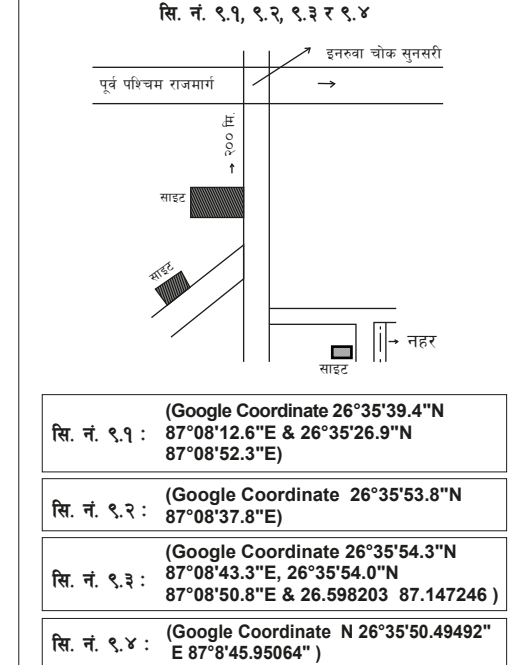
सि. नं. ९.१, ९.२, ९.३ र ९.४

इनरुवा चोक सुनसरी

पूर्व पश्चिम राजमार्ग

२०० मि.

साइट

साइट

नहर

साइट

सि. नं. ९.१ : (Google Coordinate 26°35'39.4"N 87°08'12.6"E & 26°35'26.9"N 87°08'52.3"E)

सि. नं. ९.२ : (Google Coordinate 26°35'53.8"N 87°08'37.8"E)

सि. नं. ९.३ : (Google Coordinate 26°35'54.3"N 87°08'43.3"E, 26°35'54.0"N 87°08'50.8"E & 26.598203 87.147246 )

सि. नं. ९.४ : (Google Coordinate N 26°35'50.49492" E 87°8'45.95064" )